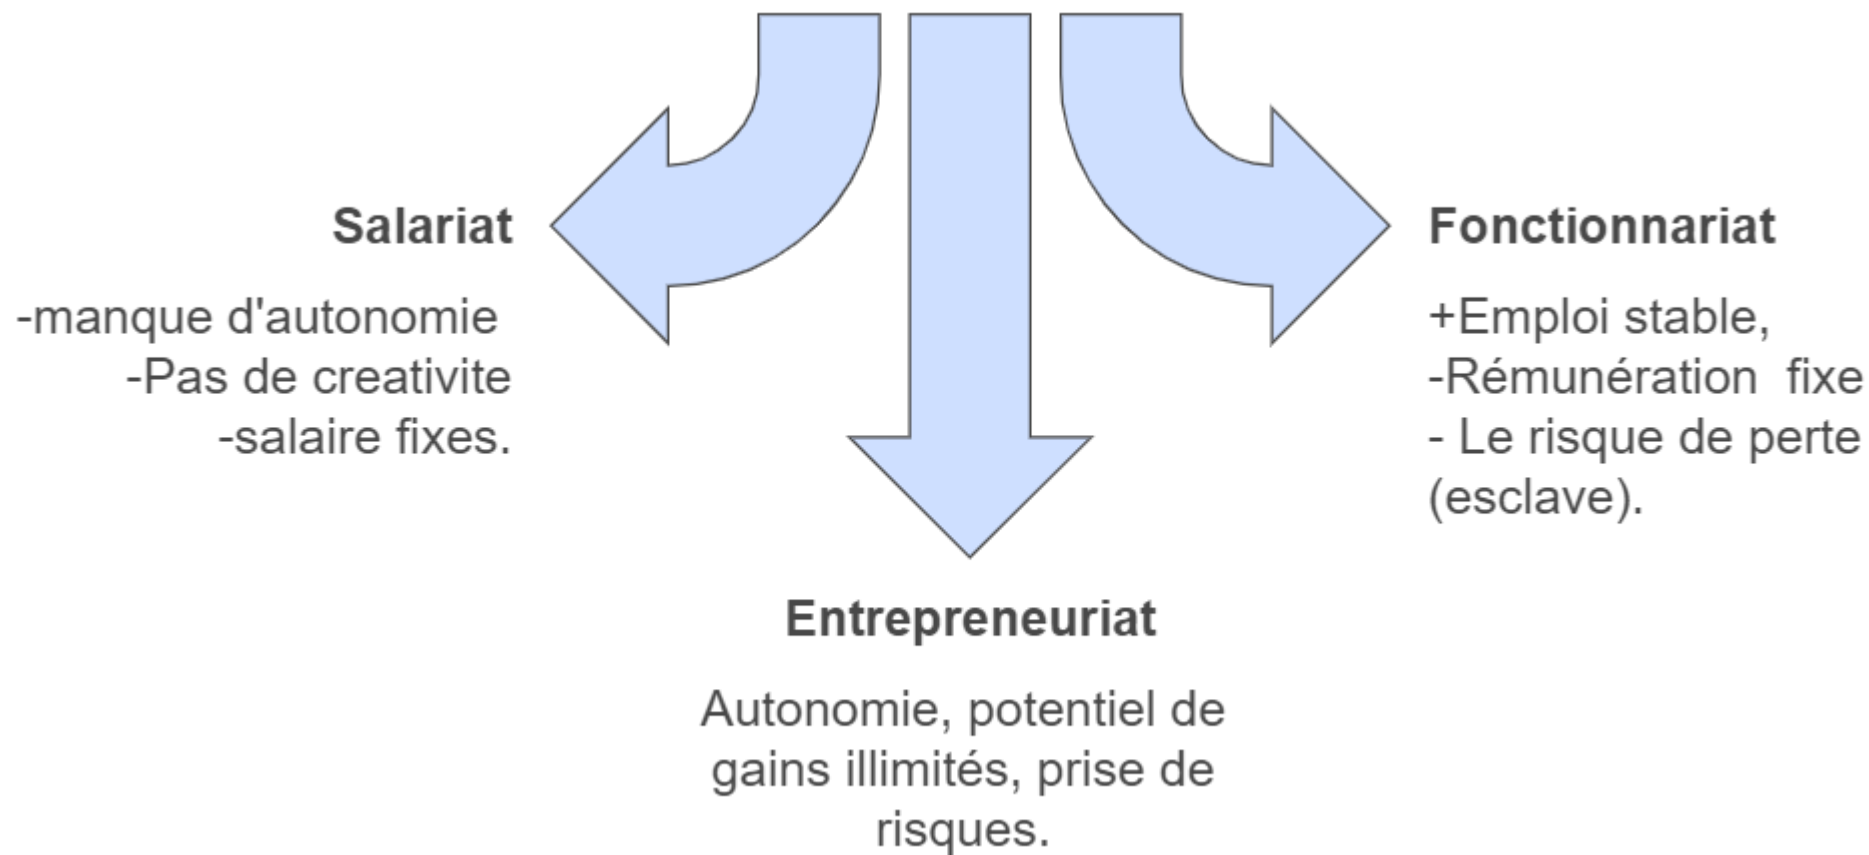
Salariat

-manque d'autonomie
-Pas de creativite
-salaire fixes.

Fonctionnariat

+Emploi stable,
-Rémunération fixe
- Le risque de perte (esclave).

Entrepreneuriat

Autonomie, potentiel de gains illimités, prise de risques.